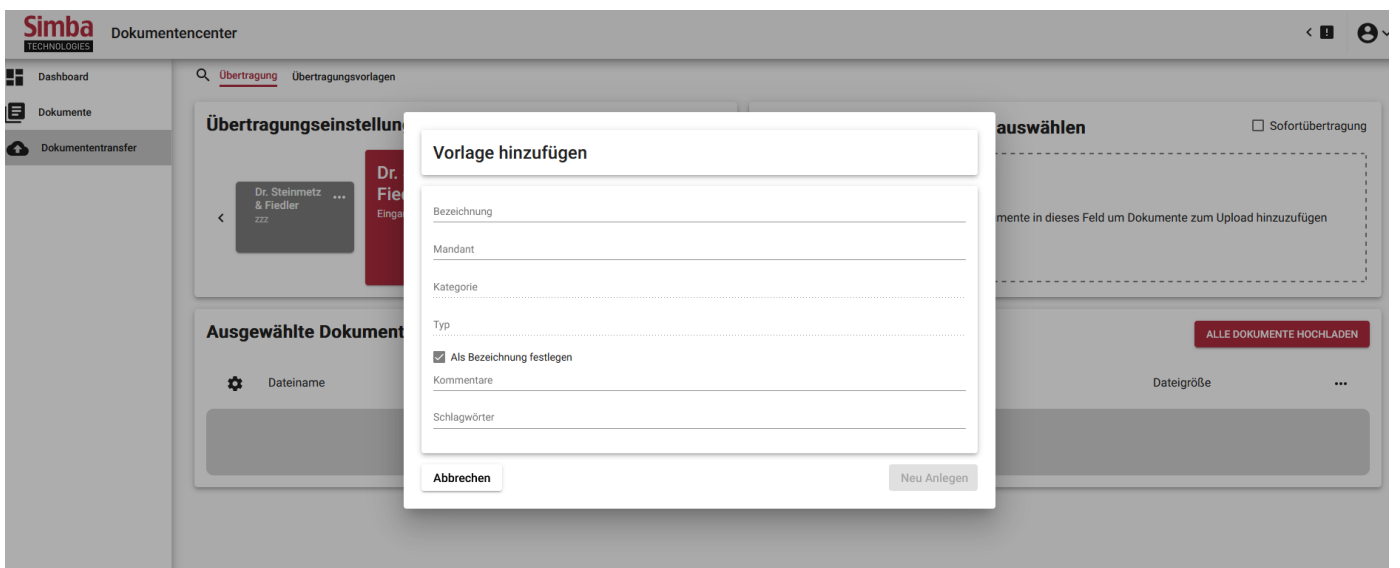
Simba
TECHNOLOGIES

Dokumentencenter

Dashboard

Dokumente

Dokumententransfer

Übertragung Übertragungsvorlagen

Übertragungseinstellun

Dr. Steinmetz & Fiedler
zzz

Dr. Fie
Einga

auswählen

Sofortübertragung

mente in dieses Feld um Dokumente zum Upload hinzuzufügen

Ausgewählte Dokument

ALLE DOKUMENTE HOCHLADEN

Dateiname

Dateigröße

Vorlage hinzufügen

Bezeichnung

Mandant

Kategorie

Typ

Als Bezeichnung festlegen

Kommentare

Schlagwörter

Abbrechen

Neu Anlegen